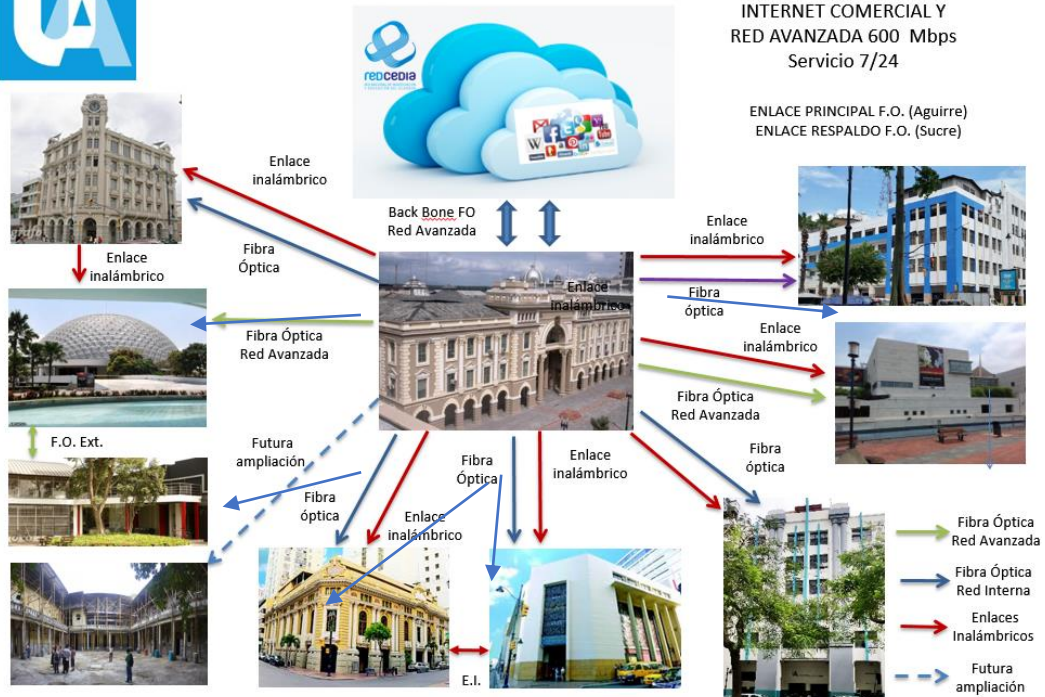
UA

REDCEDIA

INTERNET COMERCIAL Y
RED AVANZADA 600 Mbps
Servicio 7/24

ENLACE PRINCIPAL F.O. (Aguirre)
ENLACE RESPALDO F.O. (Sucre)

Enlace inalámbrico

Fibra Óptica

Back Bone FO
Red Avanzada

Enlace inalámbrico

Enlace inalámbrico

Enlace inalámbrico

Fibra óptica

Fibra Óptica
Red Avanzada

Enlace inalámbrico

Fibra Óptica
Red Avanzada

F.O. Ext.

Futura ampliación

Fibra óptica

Fibra Óptica

Enlace inalámbrico

Enlace inalámbrico

Fibra óptica

E.I.

Fibra Óptica
Red Avanzada

Fibra Óptica
Red Interna

Enlaces
Inalámbricos

Futura
ampliación